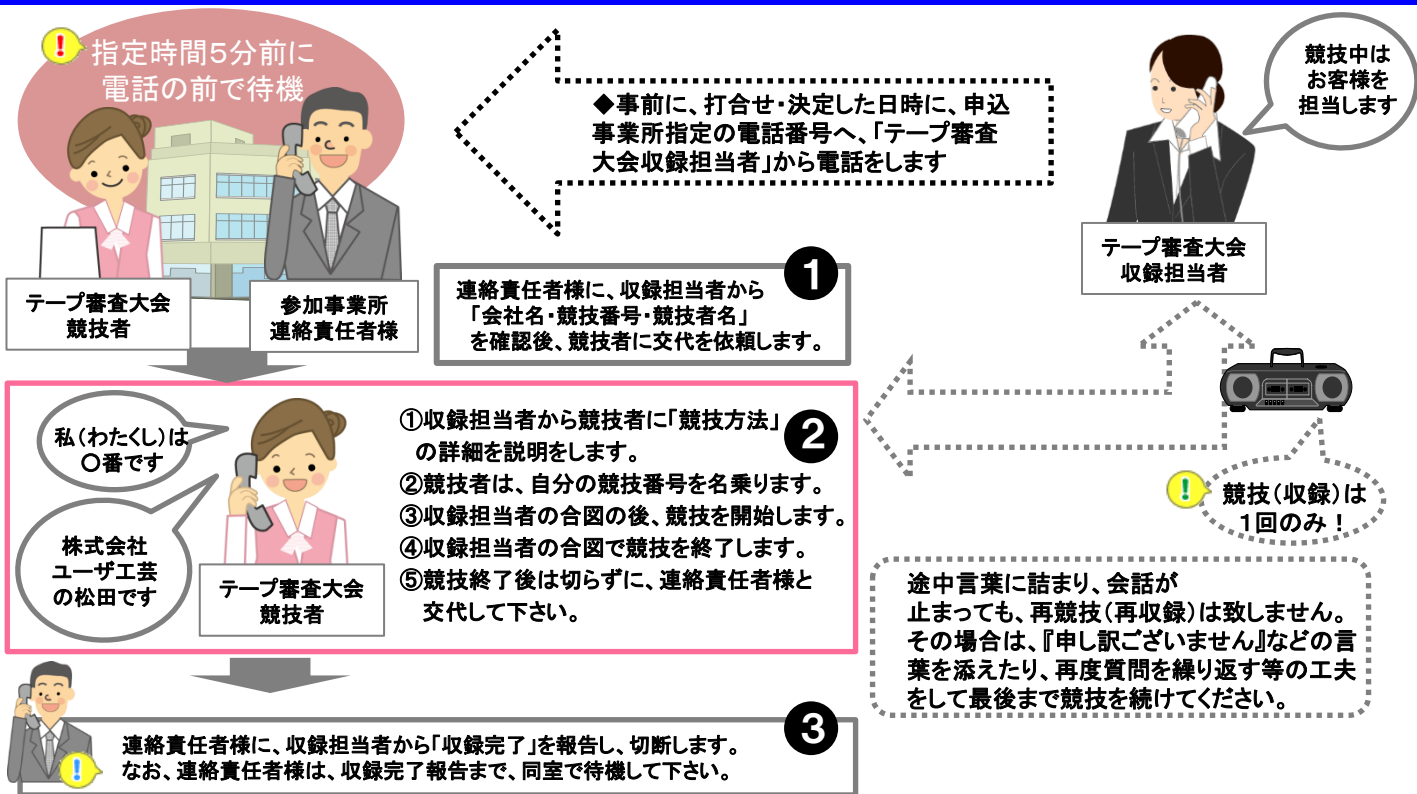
指定時間5分前に
電話の前で待機

◆事前に、打合せ・決定した日時に、申込事業所指定の電話番号へ、「テープ審査大会収録担当者」から電話をします

競技中は
お客様を
担当します

テープ審査大会
競技者

参加事業所
連絡責任者様

テープ審査大会
収録担当者

❶
連絡責任者様に、収録担当者から
「会社名・競技番号・競技者名」
を確認後、競技者に交代を依頼します。

私（わたくし）は
〇番です

株式会社
ユーザ工芸
の松田です

テープ審査大会
競技者

❷
①収録担当者から競技者に「競技方法」の詳細を説明をします。
②競技者は、自分の競技番号を名乗ります。
③収録担当者の合図の後、競技を開始します。
④収録担当者の合図で競技を終了します。
⑤競技終了後は切らずに、連絡責任者様と交代して下さい。

!
競技（収録）は
1回のみ！

途中言葉に詰まり、会話が止まっても、再競技（再収録）は致しません。その場合は、『申し訳ございません』などの言葉を添えたり、再度質問を繰り返す等の工夫をして最後まで競技を続けてください。

❸
連絡責任者様に、収録担当者から「収録完了」を報告し、切断します。
なお、連絡責任者様は、収録完了報告まで、同室で待機して下さい。